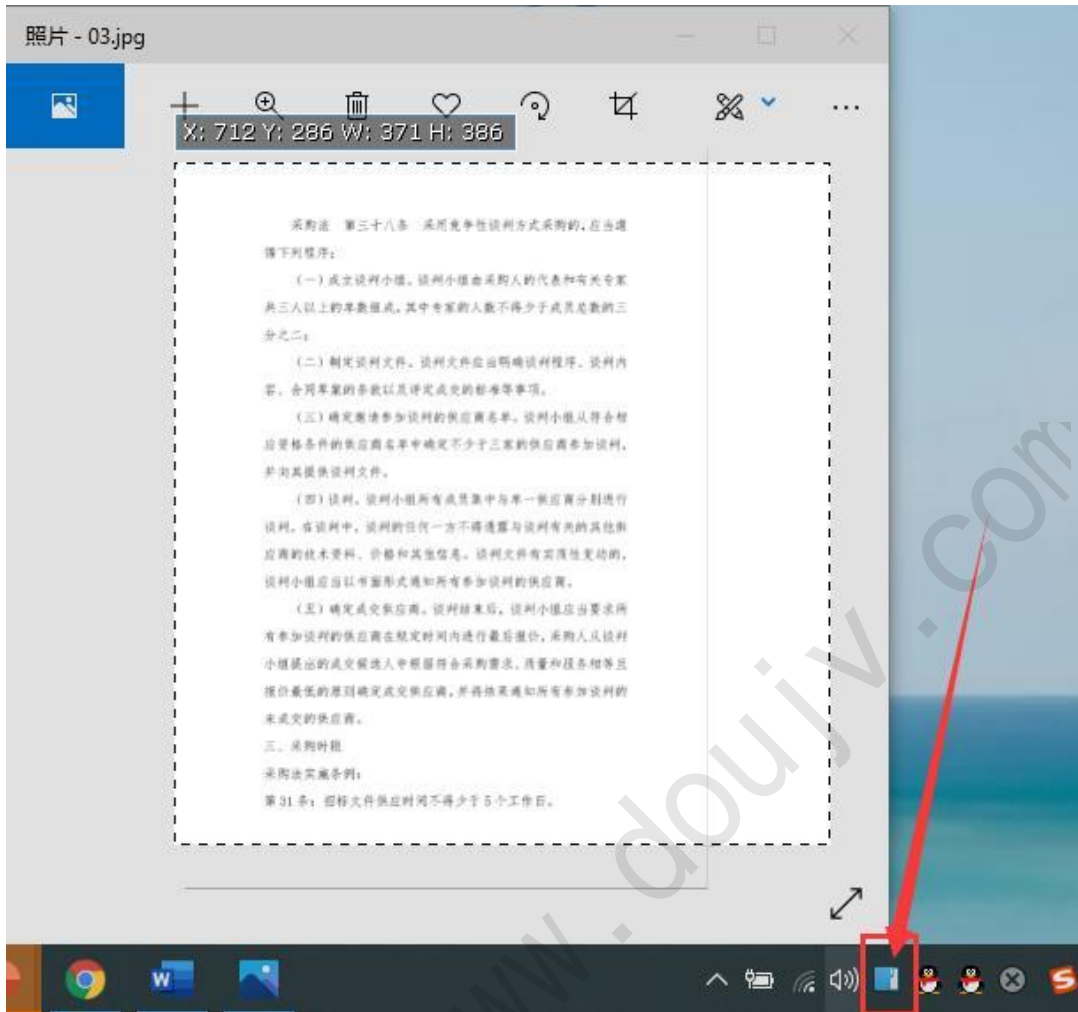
照片 - 03.jpg

X: 712 Y: 286 W: 371 H: 386

采购法 第三十八条 采用竞争性谈判方式采购的，应当遵循下列程序：

（一）成立谈判小组。谈判小组由采购人的代表和有关专家共三人以上的单数组成，其中专家的人数不得少于成员总数的三分之二；

（二）制定谈判文件。谈判文件应当明确谈判程序、谈判内容、合同草案的条款以及评定成交的标准等事项。

（三）确定邀请参加谈判的供应商名单。谈判小组从符合相应资格条件的供应商名单中确定不少于三家的供应商参加谈判，并向其提供谈判文件。

（四）谈判。谈判小组所有成员集中与单一供应商分别进行谈判。在谈判中，谈判的任何一方不得透露与谈判有关的其他供应商的技术资料、价格和其他信息。谈判文件有实质性变动的，谈判小组应当以书面形式通知所有参加谈判的供应商。

（五）确定成交供应商。谈判结束后，谈判小组应当要求所有参加谈判的供应商在规定时间内进行最后报价，采购人从谈判小组提出的成交候选人中根据符合采购需求、质量和服务相等且报价最低的原则确定成交供应商，并将结果通知所有参加谈判的未成交的供应商。

三、采购时限

采购法实施条例：

第31条：招标文件供应时间不得少于5个工作日。

www.doujv.com